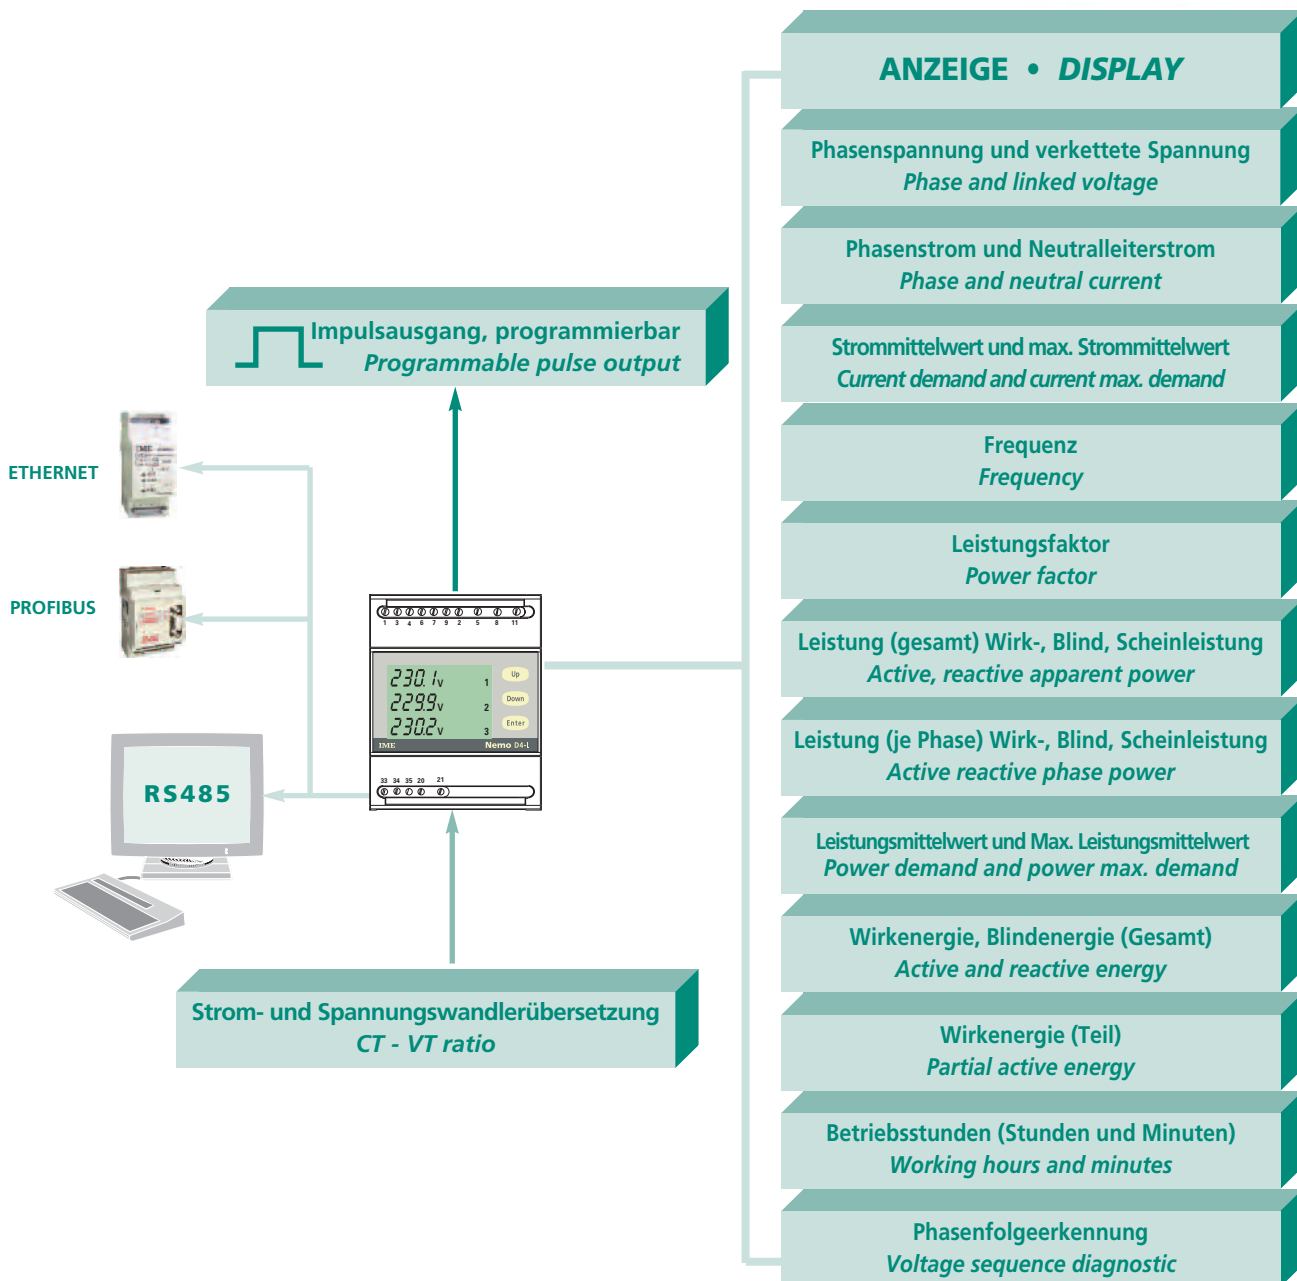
ANZEIGE • DISPLAY

Phasenspannung und verkettete Spannung
Phase and linked voltage

Phasenstrom und Neutralleiterstrom
Phase and neutral current

Strommittelwert und max. Strommittelwert
Current demand and current max. demand

Frequenz
Frequency

Leistungsfaktor
Power factor

Leistung (gesamt) Wirk-, Blind, Scheinleistung
Active, reactive apparent power

Leistung (je Phase) Wirk-, Blind, Scheinleistung
Active reactive phase power

Leistungsmittelwert und Max. Leistungsmittelwert
Power demand and power max. demand

Wirkenergie, Blindenergie (Gesamt)
Active and reactive energy

Wirkenergie (Teil)
Partial active energy

Betriebsstunden (Stunden und Minuten)
Working hours and minutes

Phasenfolgeerkennung
Voltage sequence diagnostic

Impulsausgang, programmierbar
Programmable pulse output

ETHERNET

PROFIBUS

RS485

1 3 4 6 7 9 2 5 8 11

230.1 V 1
229.9 V 2
230.2 V 3

Up
Down
Enter

IME
Nemo D4-L

33 34 35 20 21

Strom- und Spannungswandlerübersetzung
CT - VT ratio